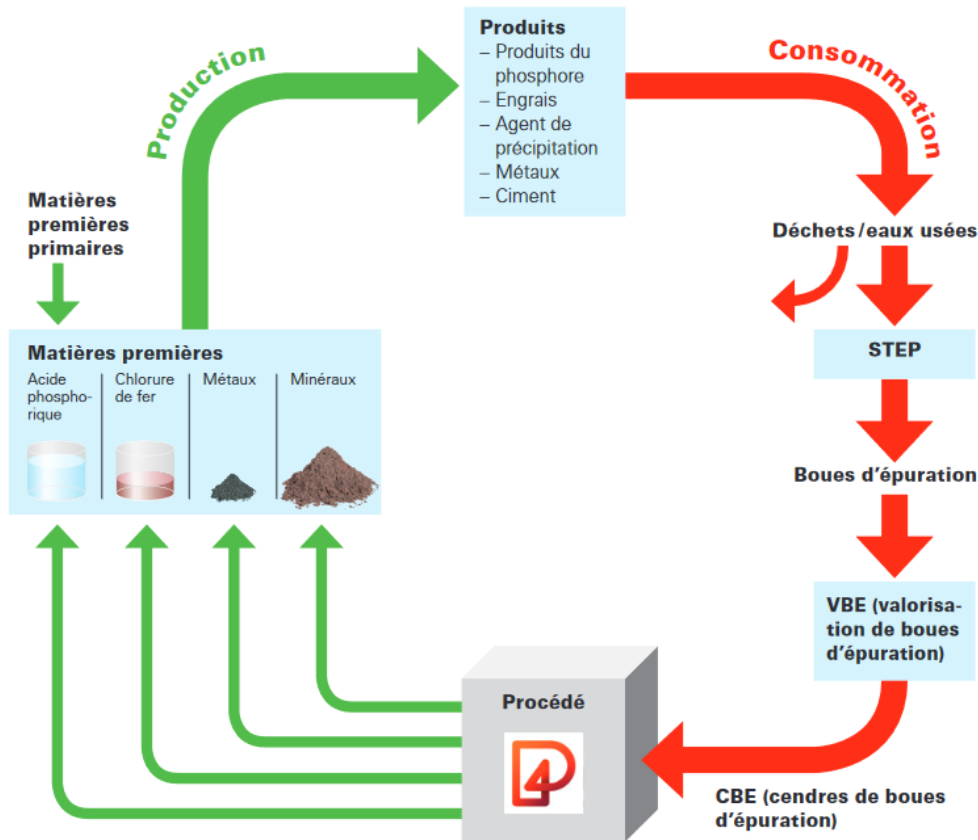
Production

Produits
– Produits du phosphore
– Engrais
– Agent de précipitation
– Métaux
– Ciment

Consommation

Matières premières primaires

Déchets / eaux usées

Matières premières

| Acide phosphorique | Chlorure de fer | Métaux | Minéraux |
|---|---|---|---|

STEP

Boues d'épuration

VBE (valorisation de boues d'épuration)

Procédé

CBE (cendres de boues d'épuration)